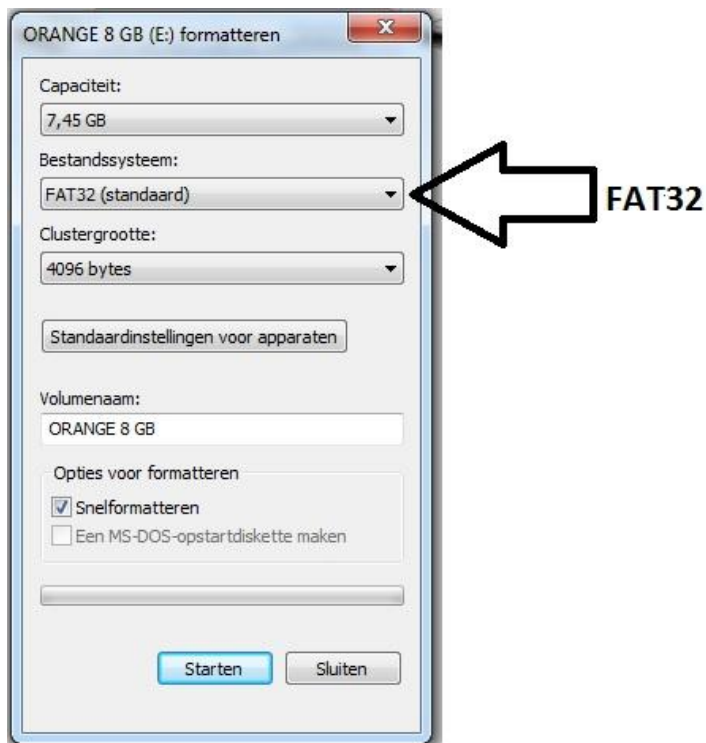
ORANGE 8 GB (E:) formatteren

Capaciteit:

7,45 GB

Bestandssysteem:

FAT32 (standaard)

FAT32

Clustergrootte:

4096 bytes

Standaardinstellingen voor apparaten

Volumenaam:

ORANGE 8 GB

Opties voor formatteren

Snelformatteren

Een MS-DOS-opstartdiskette maken

Starten

Sluiten